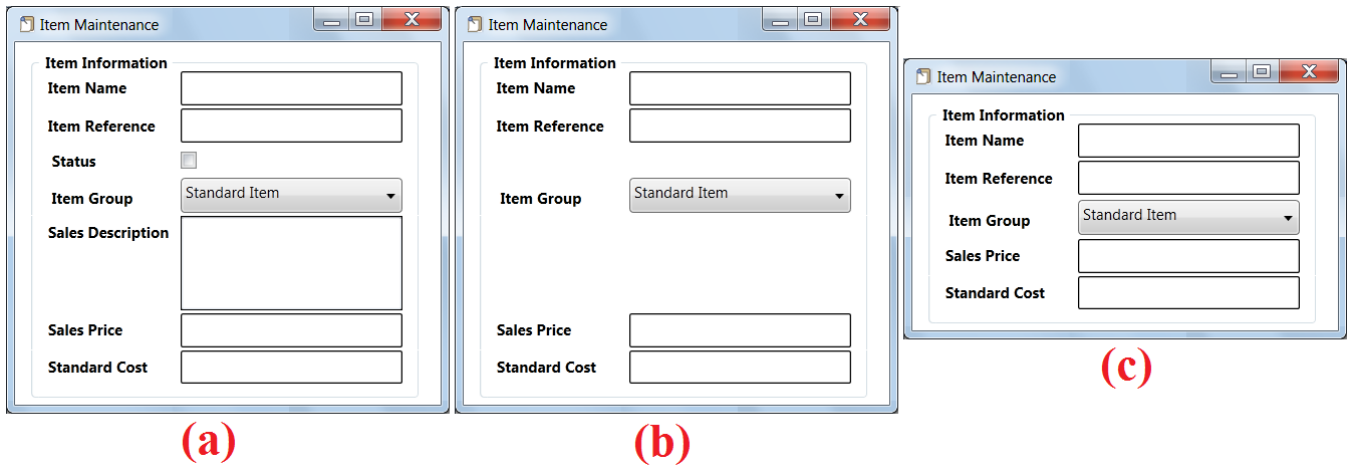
Item Maintenance

Item Information

Item Name

Item Reference

Status

Item Group

Standard Item

Sales Description

Sales Price

Standard Cost

(a)

Item Maintenance

Item Information

Item Name

Item Reference

Item Group

Standard Item

Sales Price

Standard Cost

(b)

Item Maintenance

Item Information

Item Name

Item Reference

Item Group

Standard Item

Sales Price

Standard Cost

(c)